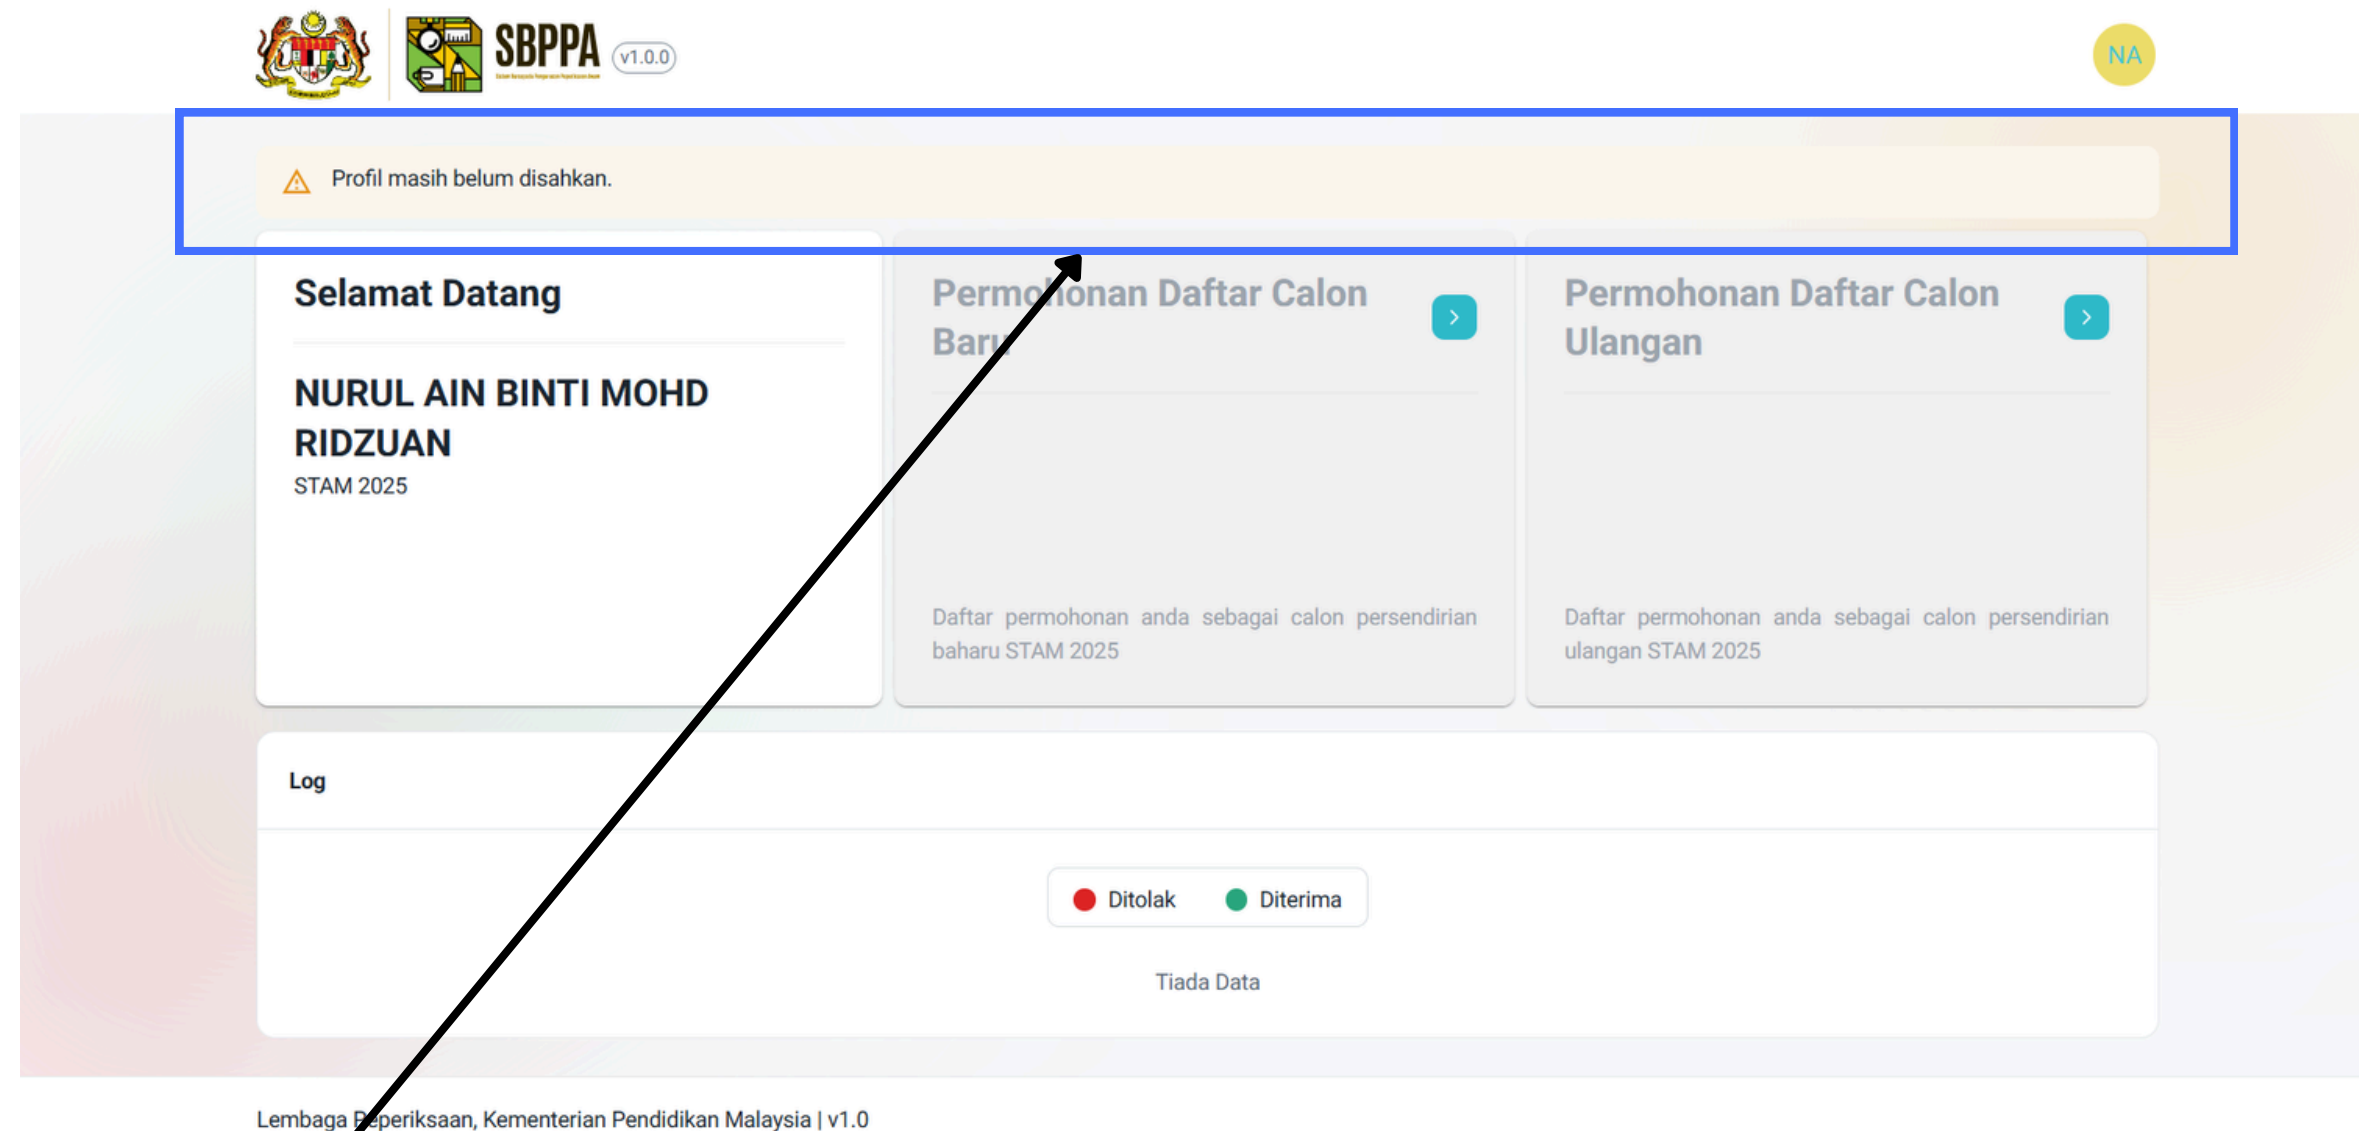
SBPPA v1.0.0

NA

Profil masih belum disahkan.

Selamat Datang

NURUL AIN BINTI MOHD RIDZUAN
STAM 2025

Permohonan Daftar Calon Baru

Daftar permohonan anda sebagai calon persendirian baharu STAM 2025

Permohonan Daftar Calon Ulangan

Daftar permohonan anda sebagai calon persendirian ulangan STAM 2025

Log

Ditolak Diterima

Tiada Data

Lembaga Peperiksaan, Kementerian Pendidikan Malaysia | v1.0